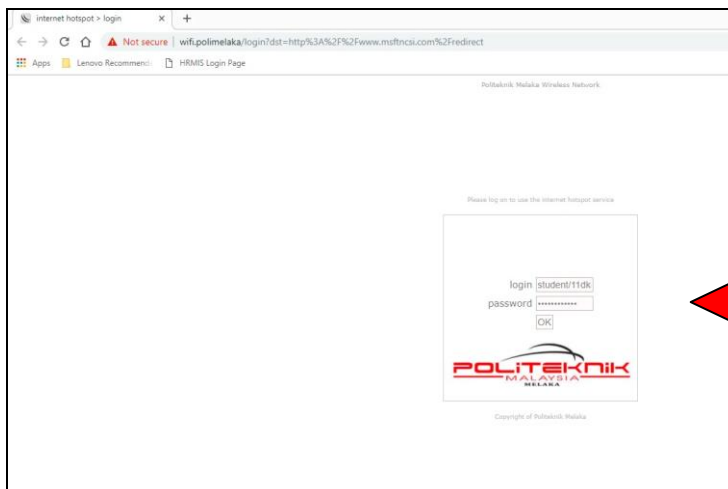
internet hotspot > login

Not secure | wifi.polimelaka/login?dst=http%3A%2F%2Fwww.msftncsi.com%2Fredirect

Apps Lenovo Recommende HRMIS Login Page

Politeknik Melaka Wireless Network

Please log on to use the internet hotspot service

login student/11dk

password •••••••••••••

OK

POLITEKNIK MALAYSIA MELAKA

Copyright of Politeknik Melaka